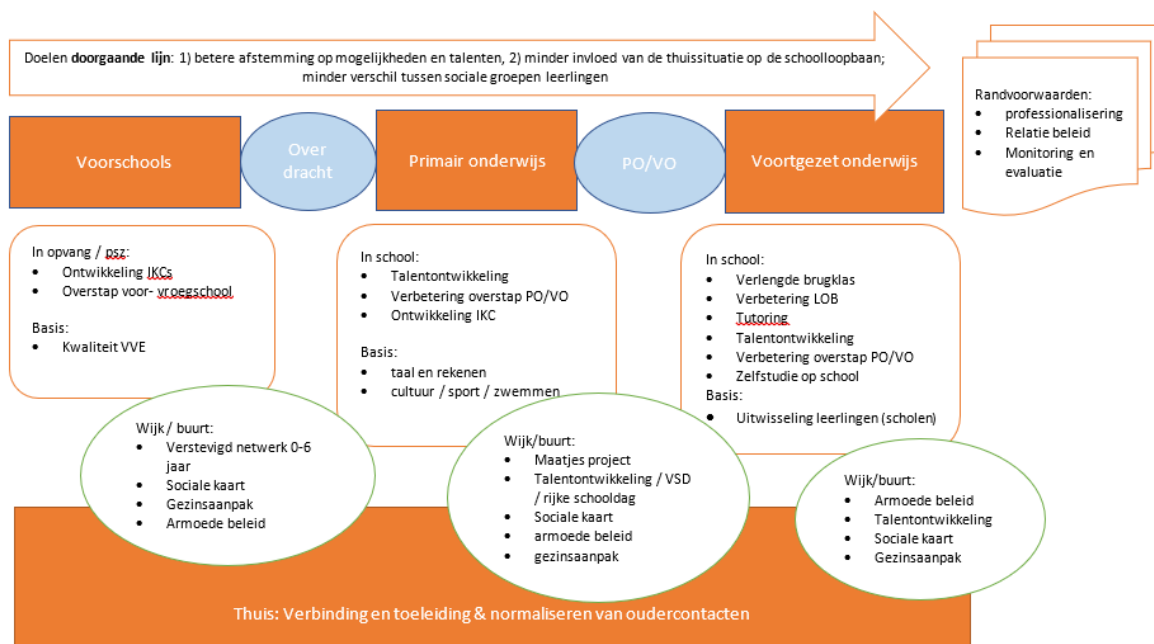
Doelen **doorgaande lijn**: 1) betere afstemming op mogelijkheden en talenten, 2) minder invloed van de thuissituatie op de schoolloopbaan; minder verschil tussen sociale groepen leerlingen

Randvoorwaarden:
- professionalisering
- Relatie beleid
- Monitoring en evaluatie

Voorschools

Over dracht

Primair onderwijs

PO/VO

Voortgezet onderwijs

In opvang / psz:
- Ontwikkeling IKCs
- Overstap voor- vroegschool

Basis:
- Kwaliteit VVE

In school:
- Talentontwikkeling
- Verbetering overstap PO/VO
- Ontwikkeling IKC

Basis:
- taal en rekenen
- cultuur / sport / zwemmen

In school:
- Verlengde brugklas
- Verbetering LOB
- Tutoring
- Talentontwikkeling
- Verbetering overstap PO/VO
- Zelfstudie op school

Basis:
- Uitwisseling leerlingen (scholen)

Wijk / buurt:
- Verstevigd netwerk 0-6 jaar
- Sociale kaart
- Gezinsaanpak
- Armoede beleid

Wijk/buurt:
- Maatjes project
- Talentontwikkeling / VSD / rijke schooldag
- Sociale kaart
- armoede beleid
- gezinsaanpak

Wijk/buurt:
- Armoede beleid
- Talentontwikkeling
- Sociale kaart
- Gezinsaanpak

Thuis: Verbinding en toeleiding & normaliseren van oudercontacten